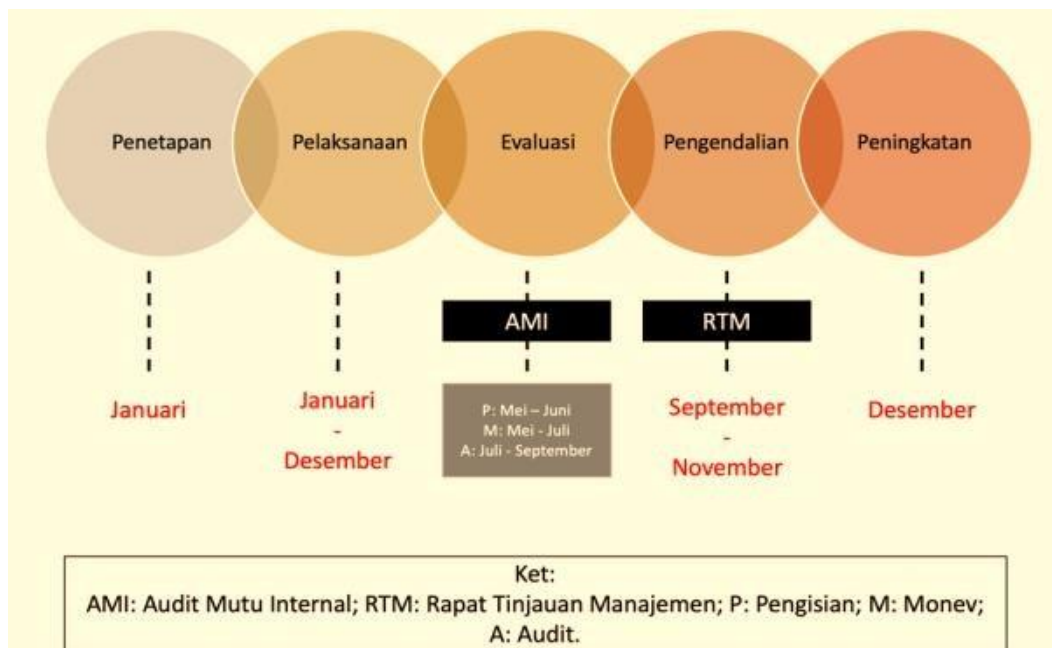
Penetapan

Pelaksanaan

Evaluasi

Pengendalian

Peningkatan

AMI

RTM

Januari

Januari - Desember

P: Mei – Juni
M: Mei - Juli
A: Juli - September

September - November

Desember

Ket:
AMI: Audit Mutu Internal; RTM: Rapat Tinjauan Manajemen; P: Pengisian; M: Monev; A: Audit.